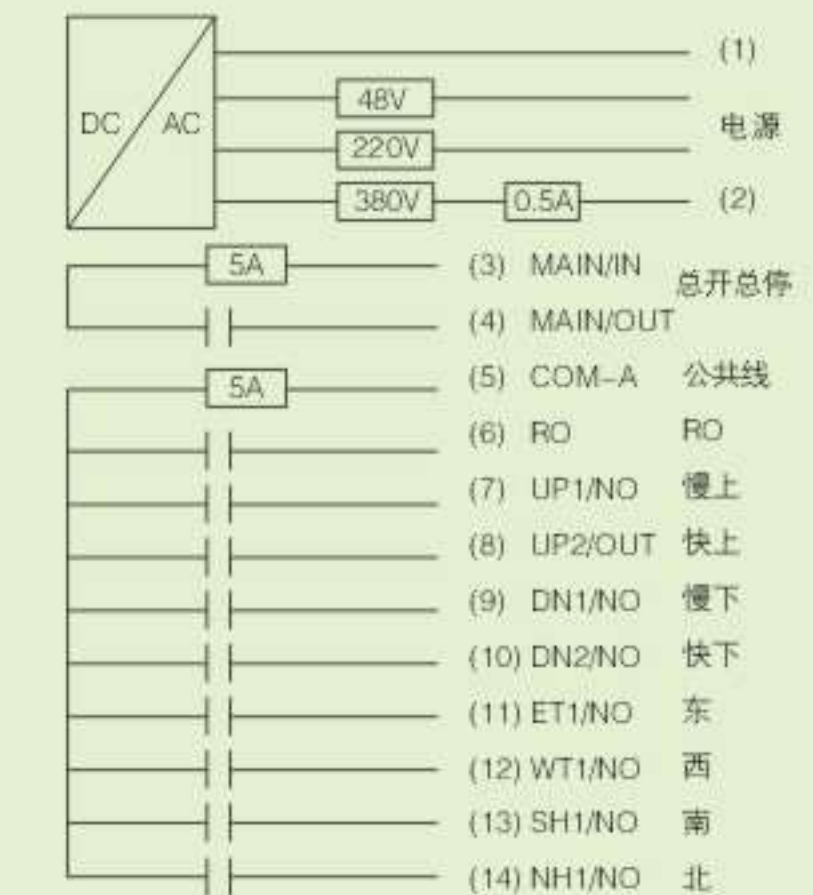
DC AC

48V

220V

380V

0.5A

(1)

电源

(2)

5A

(3) MAIN/IN

总开总停

(4) MAIN/OUT

5A

(5) COM-A 公共线

(6) RO RO

(7) UP1/NO 慢上

(8) UP2/OUT 快上

(9) DN1/NO 慢下

(10) DN2/NO 快下

(11) ET1/NO 东

(12) WT1/NO 西

(13) SH1/NO 南

(14) NH1/NO 北